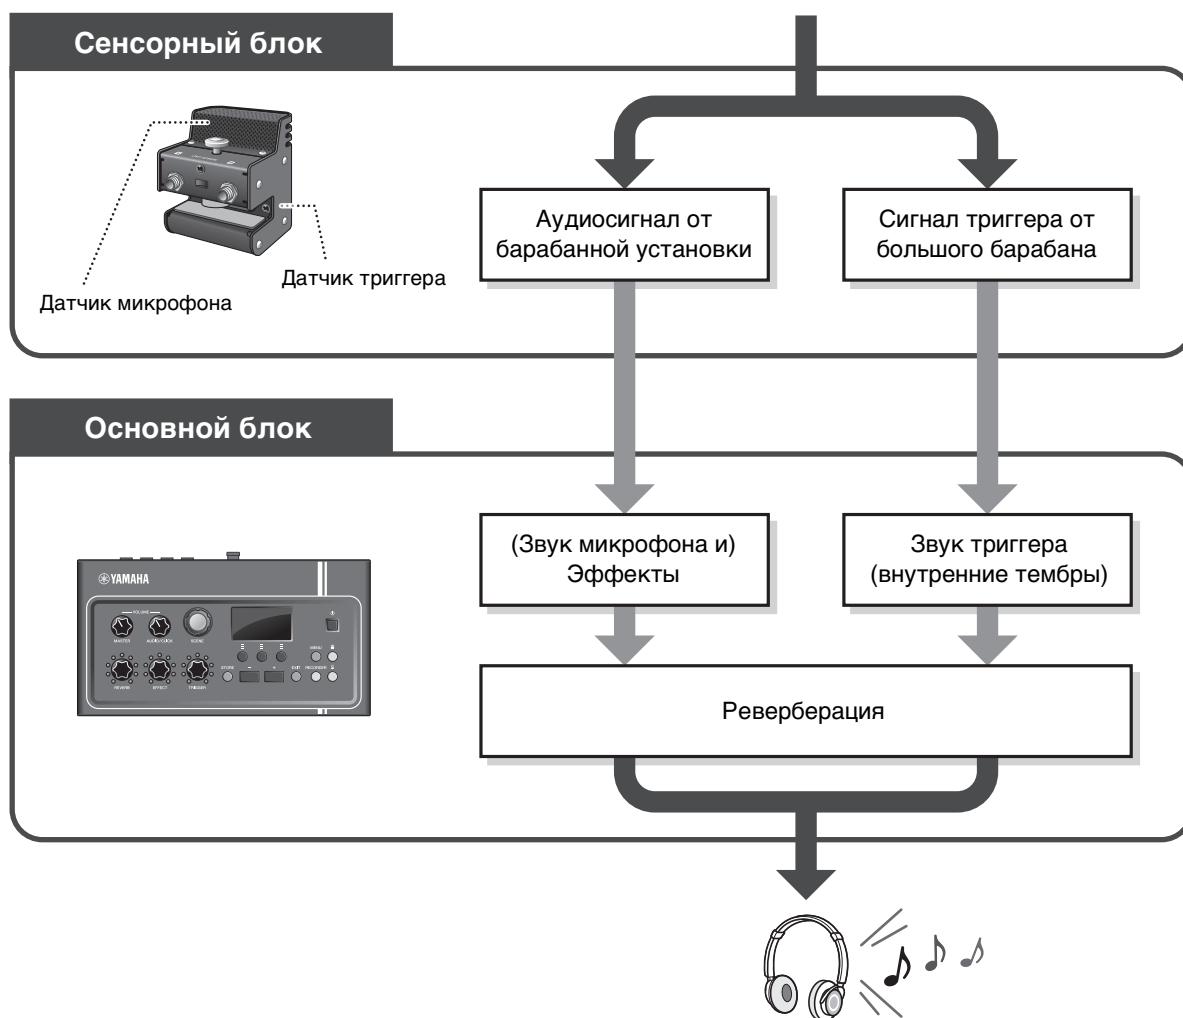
Сенсорный блок

Датчик микрофона

Датчик триггера

Аудиосигнал от барабанной установки

Сигнал триггера от большого барабана

Основной блок

YAMAHA

VOLUME

MASTER

AUDIO/CLICK

SCENE

REVERB

EFFECT

TRIGGER

STORE

MENU

EXIT

RECORDER

(Звук микрофона и) Эффекты

Звук триггера (внутренние тембры)

Реверберация